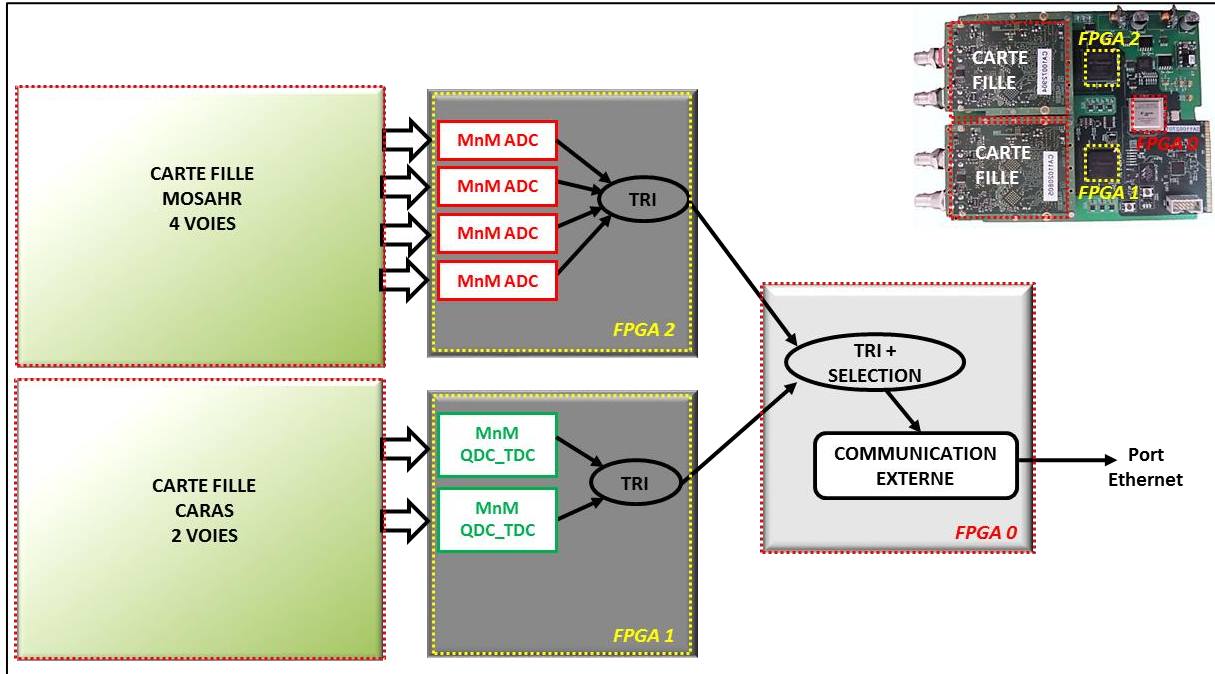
CARTE FILLE
FPGA 2
FPGA 0
CARTE FILLE
FPGA 1

CARTE FILLE MOSAHR 4 VOIES

MnM ADC
MnM ADC
MnM ADC
MnM ADC
TRI
FPGA 2

CARTE FILLE CARAS 2 VOIES

MnM QDC_TDC
MnM QDC_TDC
TRI
FPGA 1

TRI + SELECTION
COMMUNICATION EXTERNE
FPGA 0

Port Ethernet